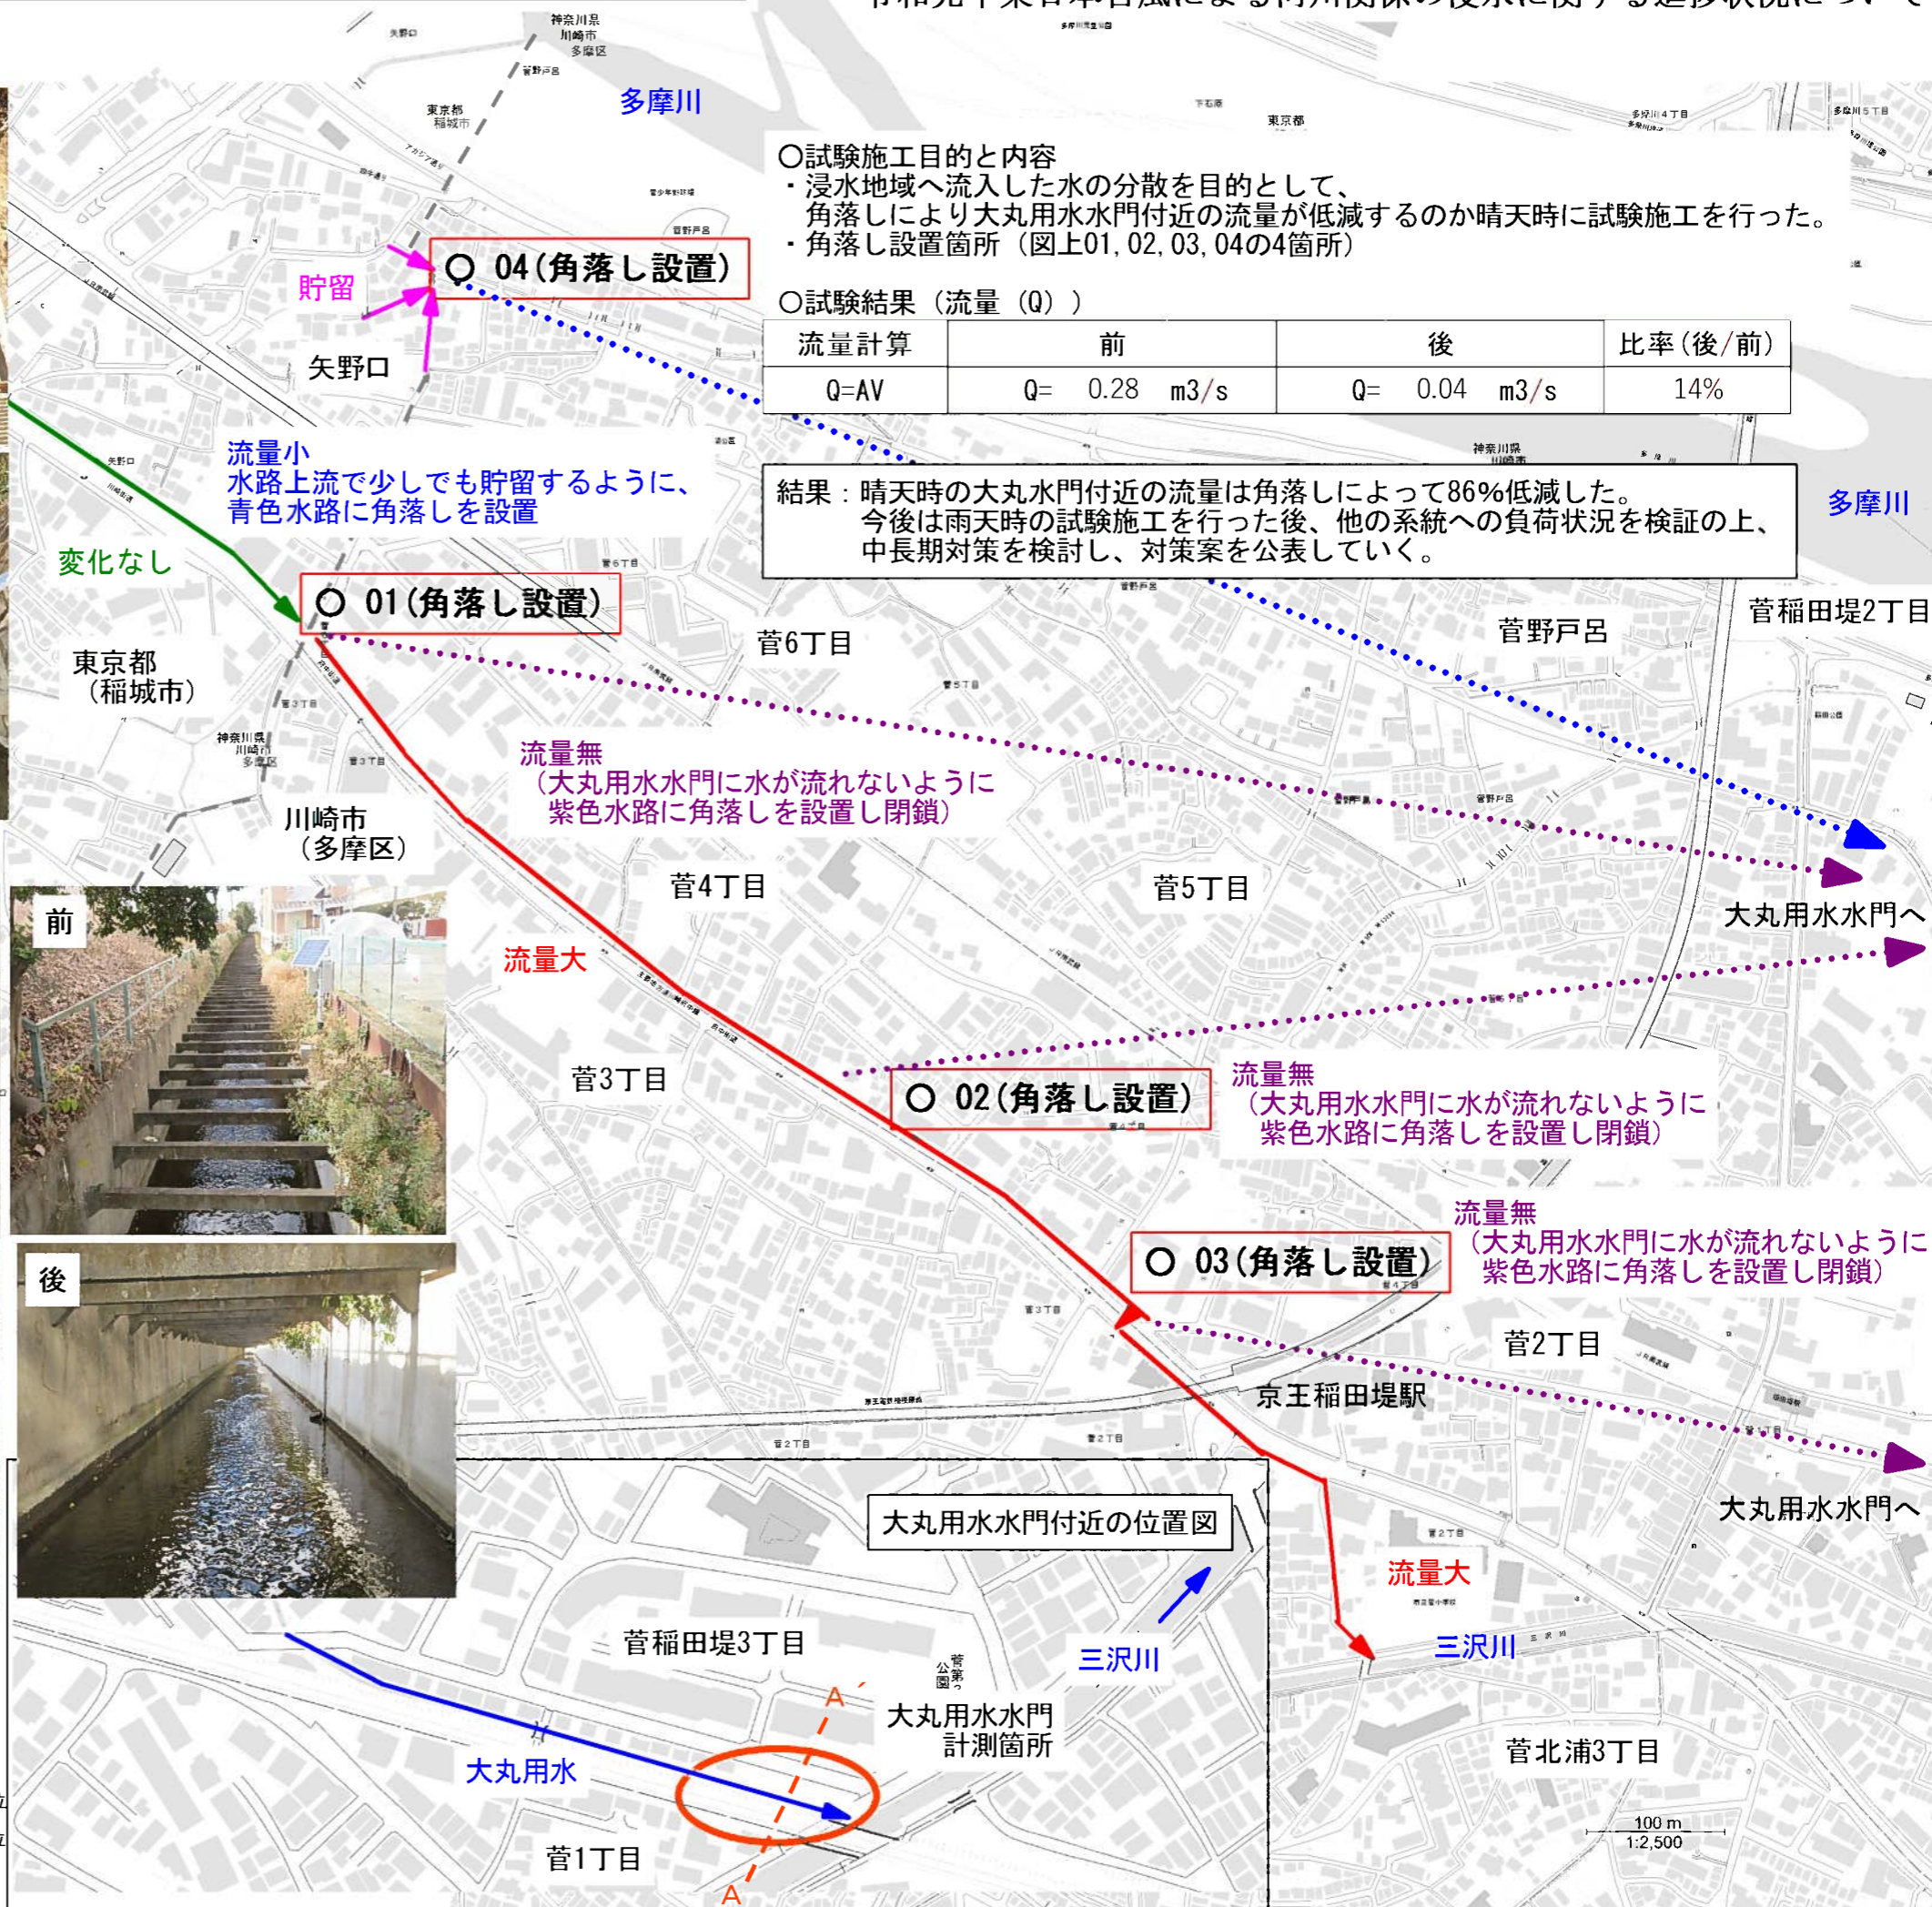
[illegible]

神奈川県
川崎市
多摩区

東京都
稲城市

多摩川

東京都

○試験施工目的と内容
・浸水地域へ流入した水の分散を目的として、
角落しにより大丸用水水門付近の流量が低減するのか晴天時に試験施工を行った。
・角落し設置箇所（図上01,02,03,04の4箇所）

○試験結果（流量（Q））

| 流量計算 | 前 | 後 | 比率(後/前) |
|---|---|---|---|
| Q=AV | Q= 0.28 m3/s | Q= 0.04 m3/s | 14% |

結果：晴天時の大丸水門付近の流量は角落しによって86%低減した。
今後は雨天時の試験施工を行った後、他の系統への負荷状況を検証の上、
中長期対策を検討し、対策案を公表していく。

多摩川

○ 04(角落し設置)

貯留

矢野口

流量小
水路上流で少しでも貯留するように、
青色水路に角落しを設置

変化なし

○ 01(角落し設置)

東京都
(稲城市)

神奈川県
川崎市
多摩区

川崎市
(多摩区)

菅6丁目

菅野戸呂

菅稲田堤2丁目

流量無
(大丸用水水門に水が流れないように
紫色水路に角落しを設置し閉鎖)

菅4丁目

菅5丁目

大丸用水水門へ

前

流量大

菅3丁目

○ 02(角落し設置)

流量無
(大丸用水水門に水が流れないように
紫色水路に角落しを設置し閉鎖)

後

流量無
(大丸用水水門に水が流れないように
紫色水路に角落しを設置し閉鎖)

○ 03(角落し設置)

菅2丁目

京王稲田堤駅

大丸用水水門へ

大丸用水水門付近の位置図

流量大

菅稲田堤3丁目

三沢川

三沢川

A

大丸用水水門
計測箇所

大丸用水

菅北浦3丁目

菅1丁目

A

100 m
1:2,500